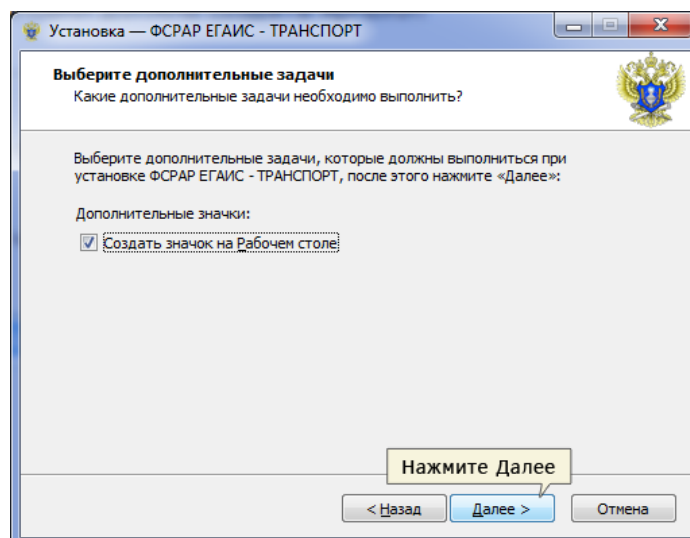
Установка — ФСРАР ЕГАИС - ТРАНСПОРТ

Выберите дополнительные задачи
Какие дополнительные задачи необходимо выполнить?

Выберите дополнительные задачи, которые должны выполниться при установке ФСРАР ЕГАИС - ТРАНСПОРТ, после этого нажмите «Далее»:

Дополнительные значки:

Создать значок на Рабочем столе

Нажмите Далее

< Назад
Далее >
Отмена